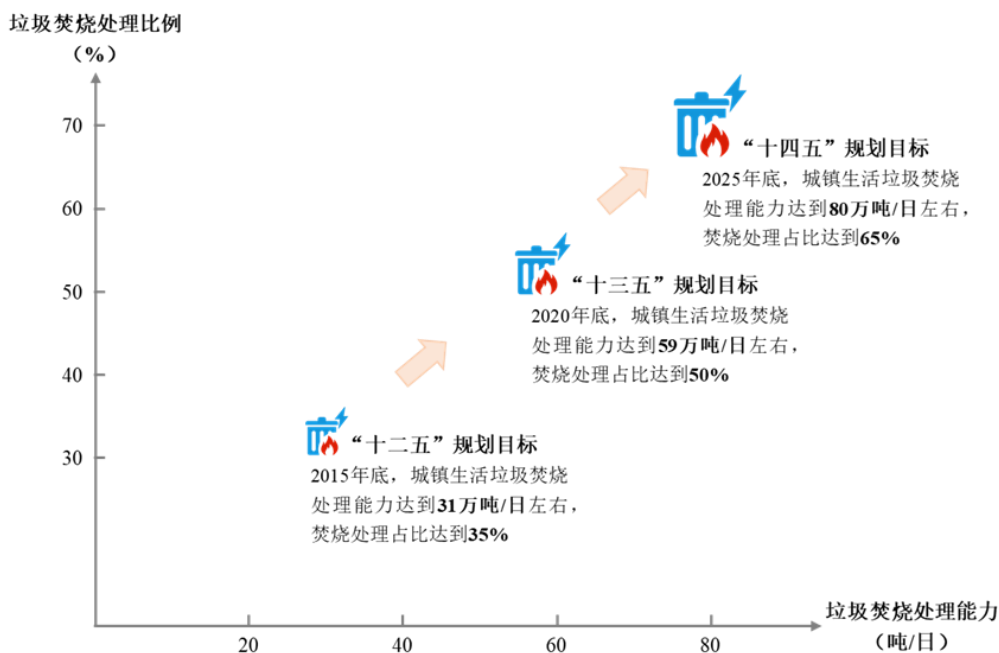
垃圾焚烧处理比例
（%）

70
60
50
40
30

“十四五”规划目标
2025年底，城镇生活垃圾焚烧处理能力达到**80万吨**/日左右，焚烧处理占比达到**65%**

“十三五”规划目标
2020年底，城镇生活垃圾焚烧处理能力达到**59万吨**/日左右，焚烧处理占比达到**50%**

“十二五”规划目标
2015年底，城镇生活垃圾焚烧处理能力达到**31万吨**/日左右，焚烧处理占比达到**35%**

20
40
60
80

垃圾焚烧处理能力
（吨/日）